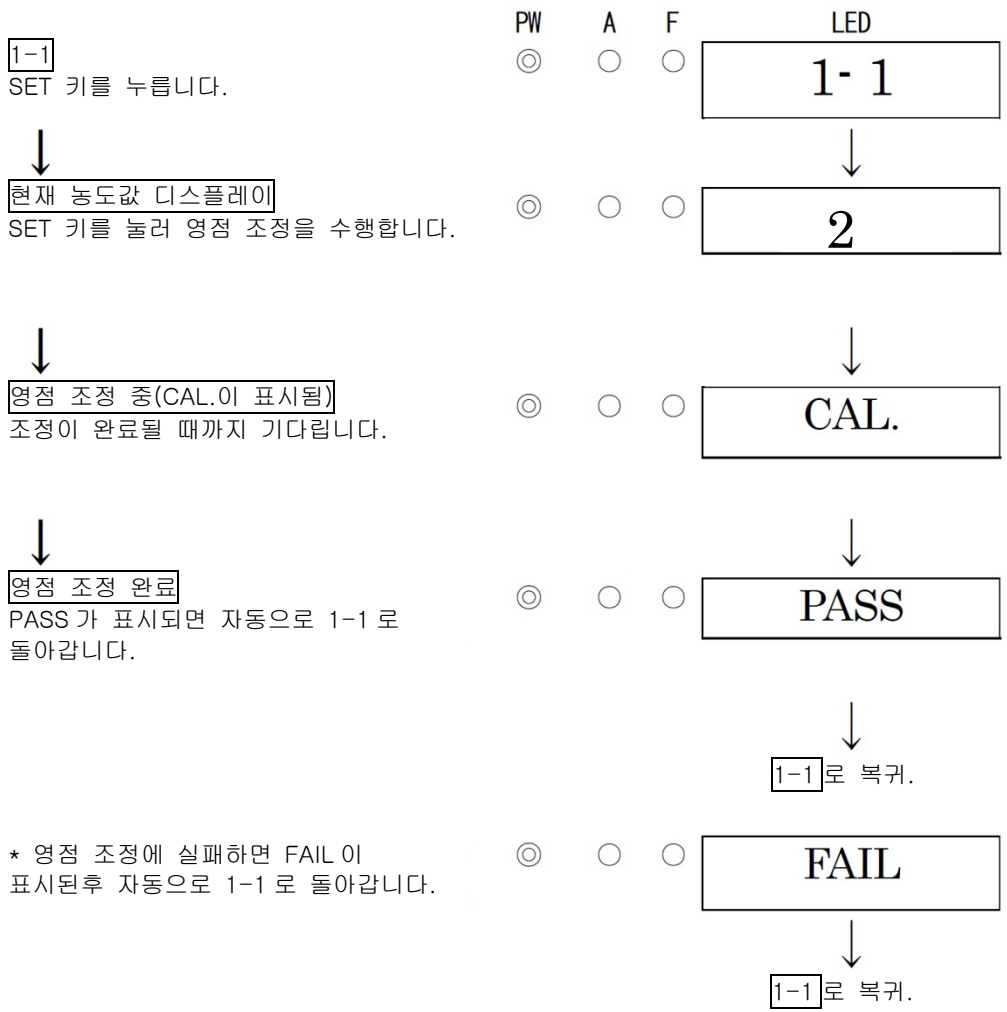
PW A F LED

1-1
SET 키를 누릅니다.

◎ ○ ○ 1- 1

현재 농도값 디스플레이
SET 키를 눌러 영점 조정을 수행합니다.

◎ ○ ○ 2

영점 조정 중(CAL.이 표시됨)
조정이 완료될 때까지 기다립니다.

◎ ○ ○ CAL.

영점 조정 완료
PASS 가 표시되면 자동으로 1-1 로 돌아갑니다.

◎ ○ ○ PASS

1-1 로 복귀.

* 영점 조정에 실패하면 FAIL 이 표시된후 자동으로 1-1 로 돌아갑니다.

◎ ○ ○ FAIL

1-1 로 복귀.